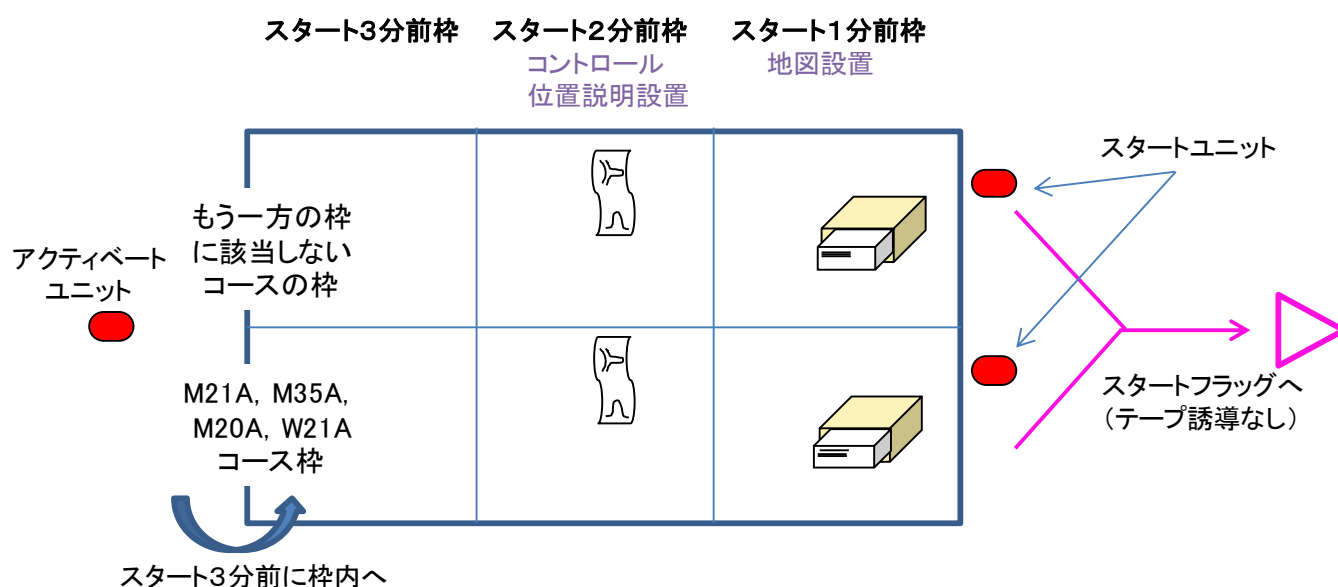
スタート3分前枠　スタート2分前枠　スタート1分前枠

コントロール
位置説明設置

地図設置

スタートユニット

もう一方の枠に該当しないコースの枠

アクティベートユニット

M21A, M35A, M20A, W21A
コース枠

スタートフラッグへ
（テープ誘導なし）

スタート3分前に枠内へ